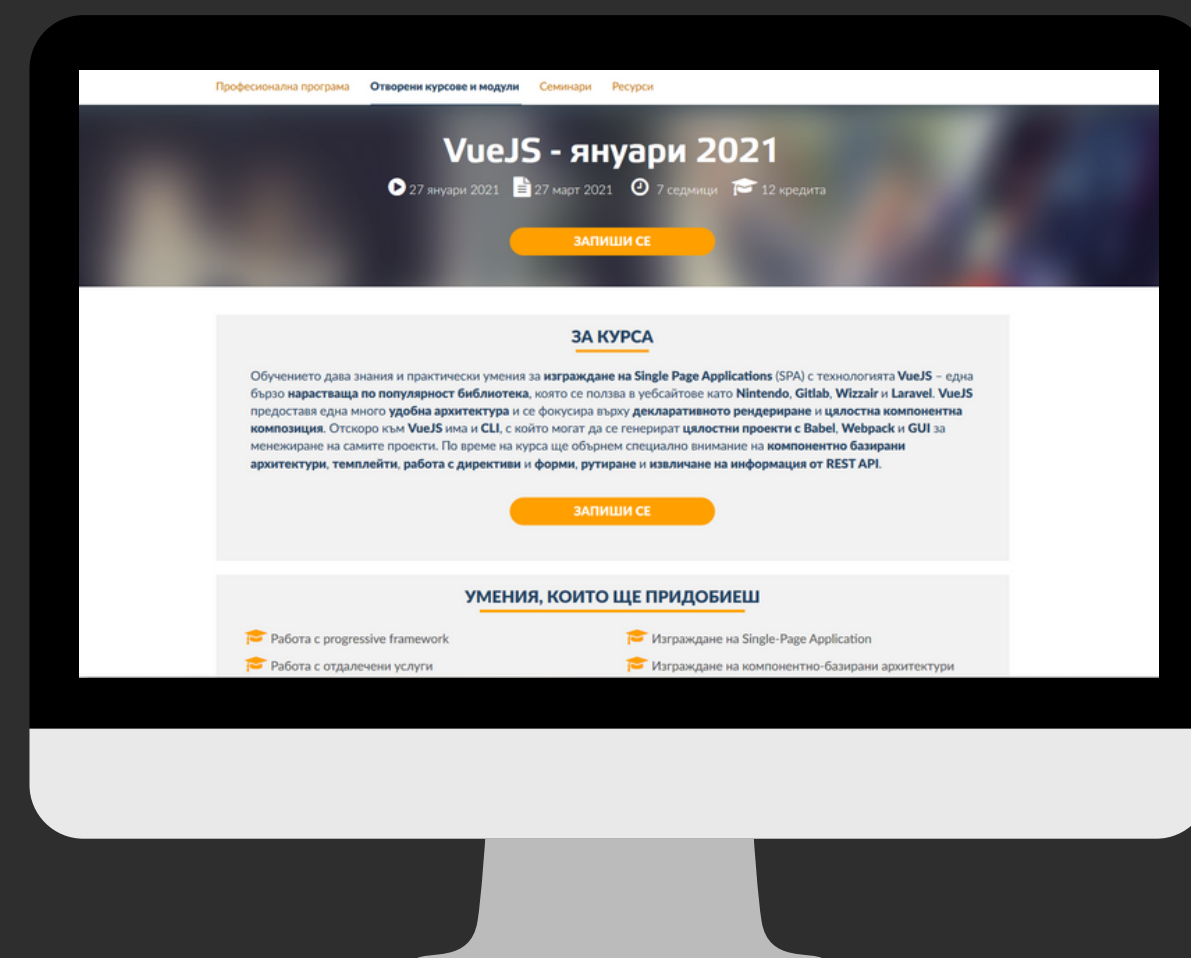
Професионална програма Отворени курсове и модули Семинари Ресурси

VueJS - януари 2021

27 януари 2021 27 март 2021 7 седмици 12 кредита

ЗАПИШИ СЕ

ЗА КУРСА

Обучението дава знания и практически умения за изграждане на Single Page Applications (SPA) с технологията VueJS – една бързо нарастваща по популярност библиотека, която се ползва в уебсайтове като Nintendo, Gitlab, Wizzair и Laravel. VueJS предоставя една много удобна архитектура и се фокусира върху декларативното рендериране и цялостна компонентна композиция. Отскоро към VueJS има и CLI, с който могат да се генерират цялостни проекти с Babel, Webpack и GUI за менежиране на самите проекти. По време на курса ще обърнем специално внимание на компонентно базирани архитектури, темплейти, работа с директиви и форми, рутиране и извличане на информация от REST API.

ЗАПИШИ СЕ

УМЕНИЯ, КОИТО ЩЕ ПРИДОБИЕШ

Работа с progressive framework
Работа с отдалечени услуги

Изграждане на Single-Page Application
Изграждане на компонентно-базирани архитектури